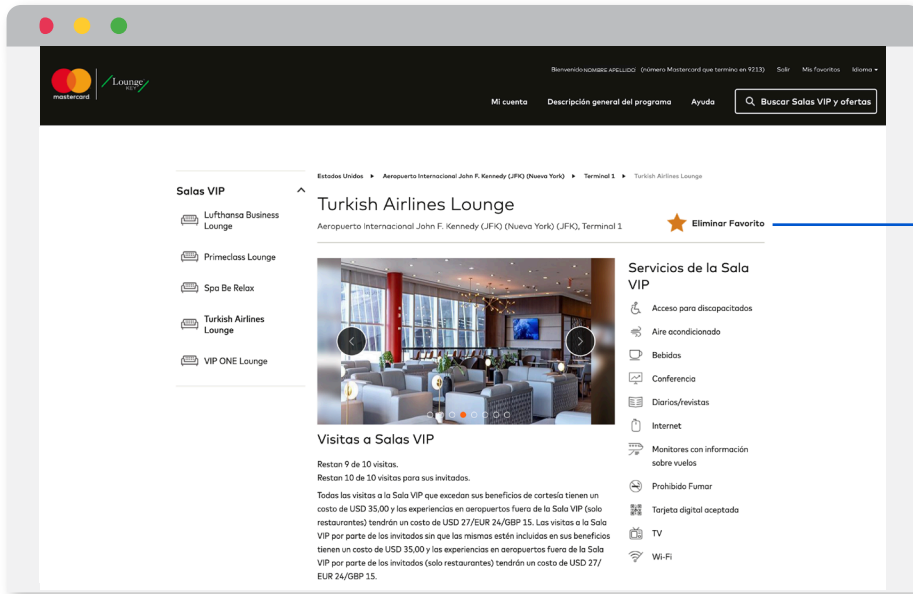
mastercard Lounge KEY

Bienvenido NOMBRE APELLIDO (número Mastercard que termina en 9213) Salir Mis favoritos Idioma

Mi cuenta Descripción general del programa Ayuda Buscar Salas VIP y ofertas

Salas VIP

Lufthansa Business Lounge

Primeclass Lounge

Spa Be Relax

Turkish Airlines Lounge

VIP ONE Lounge

Estados Unidos ▸ Aeropuerto Internacional John F. Kennedy (JFK) (Nueva York) ▸ Terminal 1 ▸ Turkish Airlines Lounge

Turkish Airlines Lounge

Aeropuerto Internacional John F. Kennedy (JFK) (Nueva York) (JFK), Terminal 1

Eliminar Favorito

Servicios de la Sala VIP

Acceso para discapacitados

Aire acondicionado

Bebidas

Conferencia

Diarios/revistas

Internet

Monitores con información sobre vuelos

Prohibido Fumar

Tarjeta digital aceptada

TV

Wi-Fi

Visitas a Salas VIP

Restan 9 de 10 visitas.
Restan 10 de 10 visitas para sus invitados.

Todas las visitas a la Sala VIP que excedan sus beneficios de cortesía tienen un costo de USD 35,00 y las experiencias en aeropuertos fuera de la Sala VIP (solo restaurantes) tendrán un costo de USD 27/EUR 24/GBP 15. Las visitas a la Sala VIP por parte de los invitados sin que las mismas estén incluidas en sus beneficios tienen un costo de USD 35,00 y las experiencias en aeropuertos fuera de la Sala VIP por parte de los invitados (solo restaurantes) tendrán un costo de USD 27/EUR 24/GBP 15.